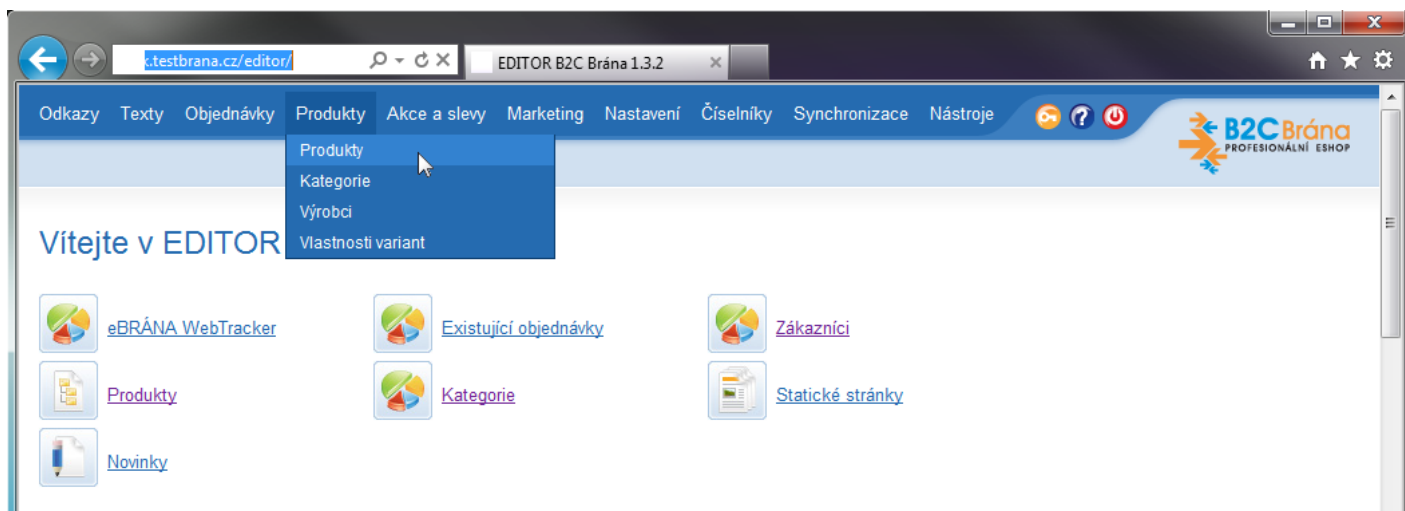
:.testbrana.cz/editor/

EDITOR B2C Brána 1.3.2

Odkazy Texty Objednávky Produkty Akce a slevy Marketing Nastavení Číselníky Synchronizace Nástroje

Produkty
Kategorie
Výrobci
Vlastnosti variant

B2C Brána
PROFESIONÁLNÍ ESHOP

Vítejte v EDITOR

eBRÁNA WebTracker
Existující objednávky
Zákazníci
Produkty
Kategorie
Statické stránky
Novinky